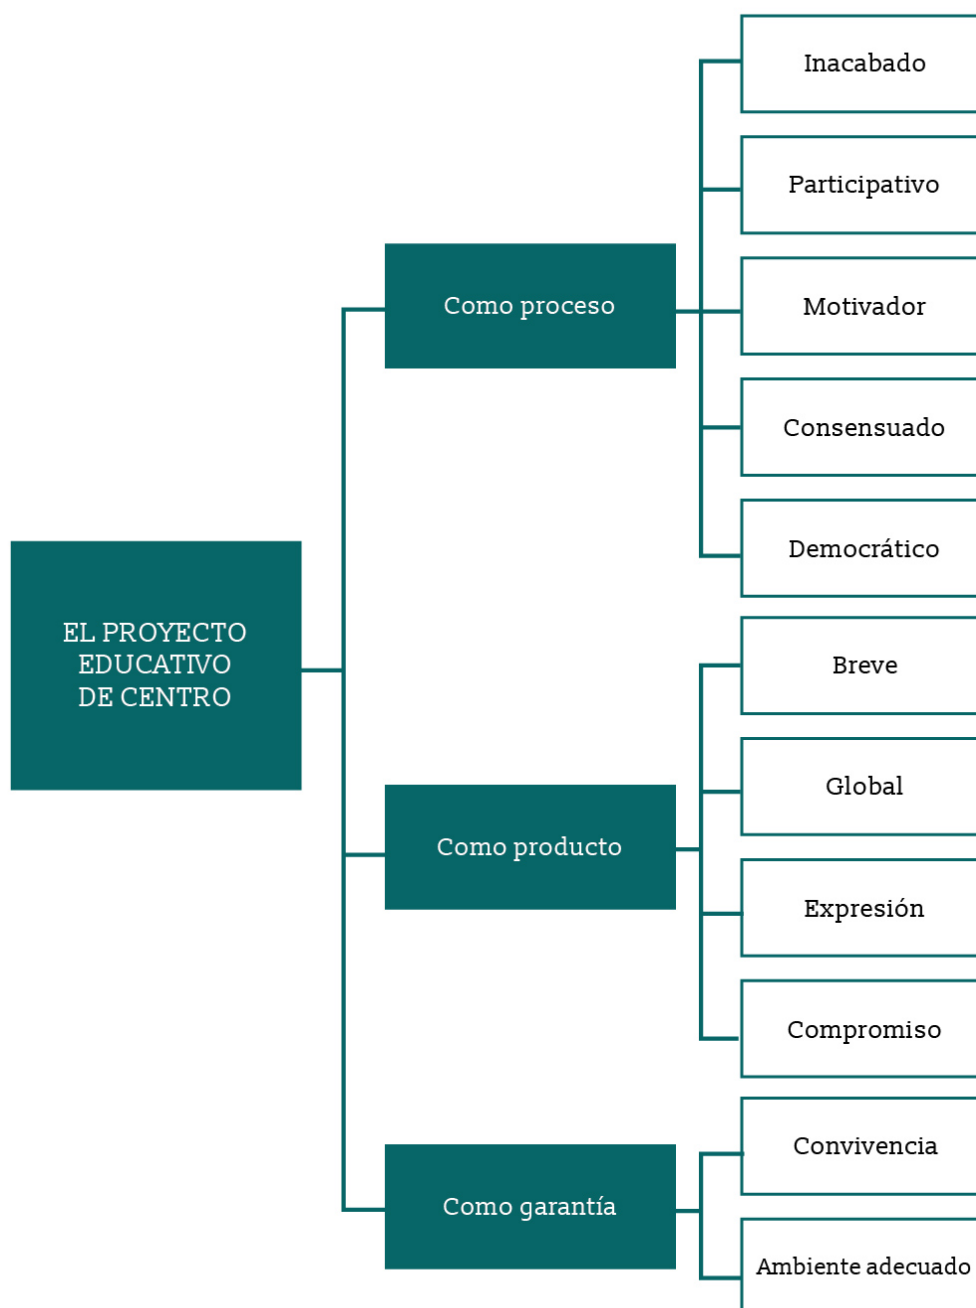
EL PROYECTO EDUCATIVO DE CENTRO

Como proceso

Inacabado

Participativo

Motivador

Consensuado

Democrático

Como producto

Breve

Global

Expresión

Compromiso

Como garantía

Convivencia

Ambiente adecuado